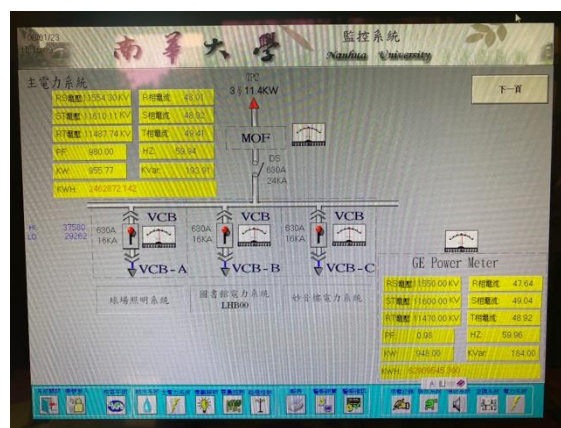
2021/23
南華大學 監控系統 Nanhua University

主電力系統

下一頁

TPC
3φ11.4KW

| RS電壓 | 11554.30 KV | R相電流 | 49.01 |
|---|---|---|---|
| ST電壓 | 11610.11 KV | S相電流 | 48.82 |
| RT電壓 | 11487.74 KV | T相電流 | 49.41 |
| PF | 980.00 | HZ | 59.94 |
| KW | 955.77 | KVar | 193.91 |
| KWH | 2462872.142 | | |

MOF

DS
600A
24KA

HI 37580
LO 29262

VCB 630A 16KA
VCB-A
球場照明系統

VCB 630A 16KA
VCB-B
圖書館電力系統
LHB00

VCB 630A 16KA
VCB-C
妙音樓電力系統

GE Power Meter

| RS電壓 | 11550.00 KV | R相電流 | 47.64 |
|---|---|---|---|
| ST電壓 | 11600.00 KV | S相電流 | 49.04 |
| RT電壓 | 11470.00 KV | T相電流 | 48.82 |
| PF | 0.98 | HZ | 59.96 |
| KW | 948.00 | KVar | 184.00 |
| KWH | 62909545.380 | | |